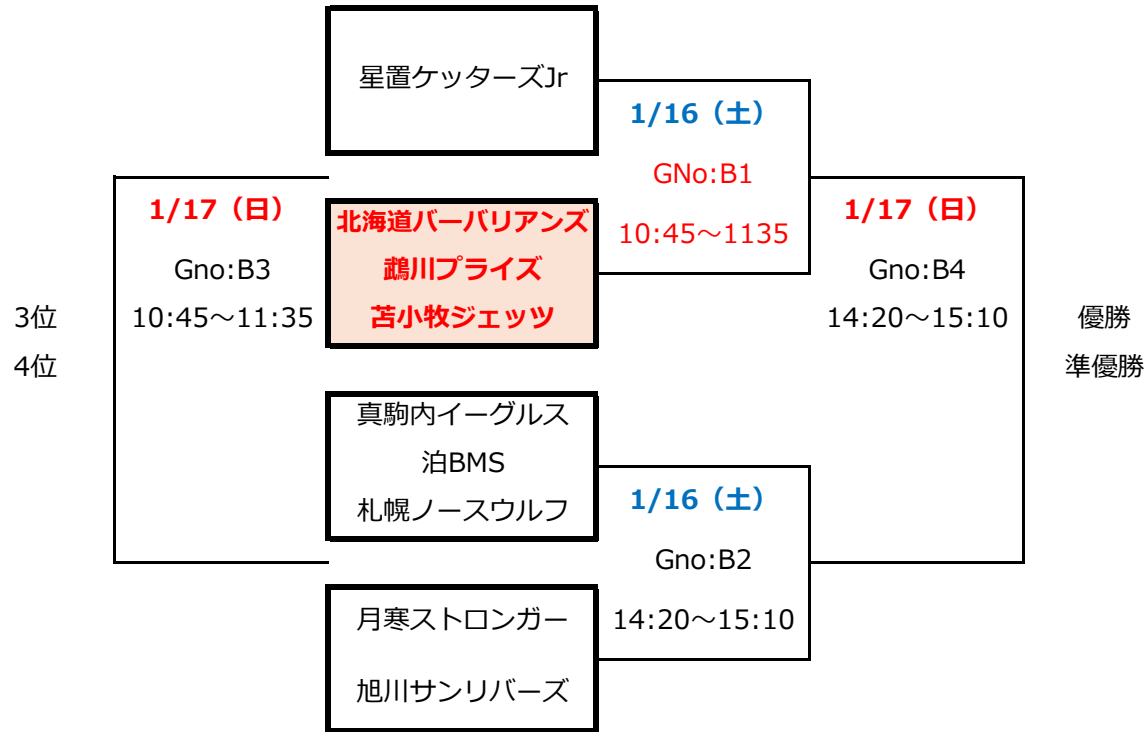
星置ケッターズJr

1/16（土）

GNo:B1

10:45～1135

1/17（日）

Gno:B3

10:45～11:35

北海道バーバリアンズ
鵡川プライズ
苫小牧ジェッツ

1/17（日）

Gno:B4

14:20～15:10

3位
4位

優勝
準優勝

真駒内イーグルス
泊BMS
札幌ノースウルフ

1/16（土）

Gno:B2

14:20～15:10

月寒ストロンガー

旭川サンリバーズ